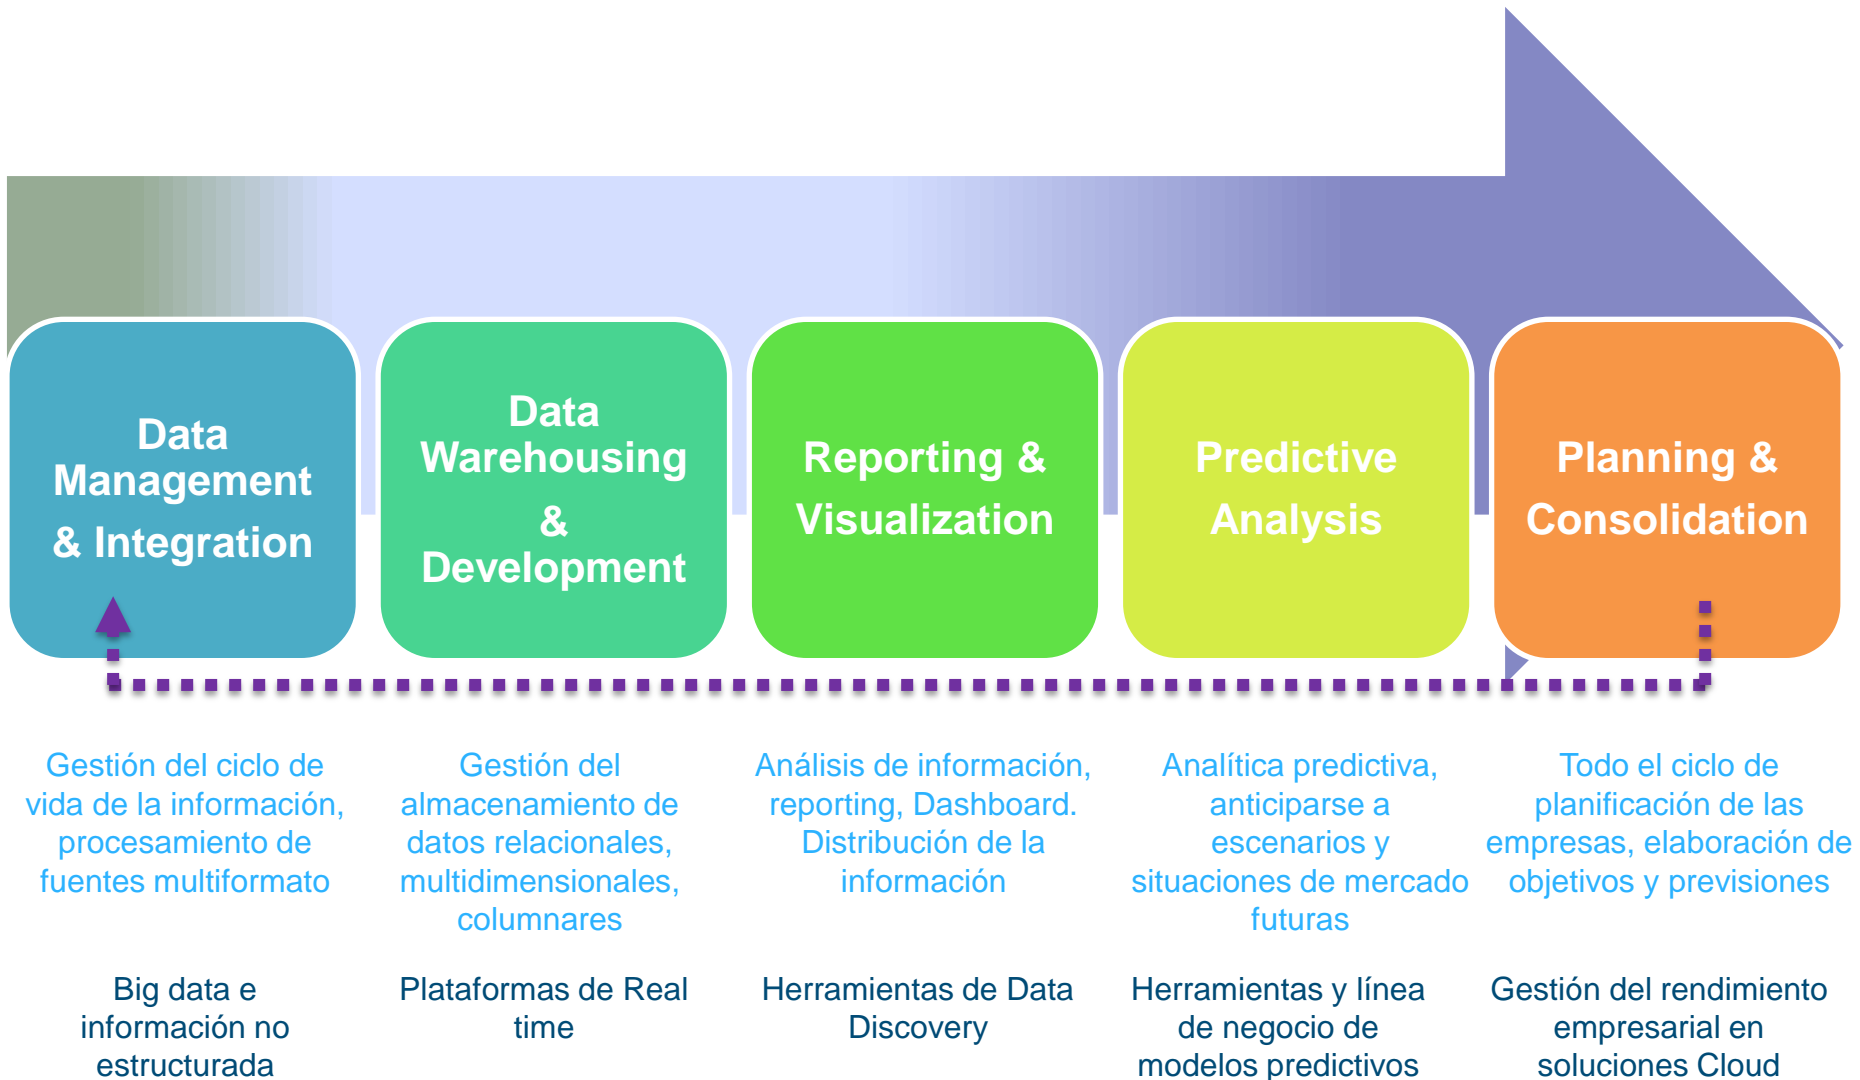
Data Management & Integration

Data Warehousing & Development

Reporting & Visualization

Predictive Analysis

Planning & Consolidation

Gestión del ciclo de vida de la información, procesamiento de fuentes multiformato

Gestión del almacenamiento de datos relacionales, multidimensionales, columnares

Análisis de información, reporting, Dashboard. Distribución de la información

Analítica predictiva, anticiparse a escenarios y situaciones de mercado futuras

Todo el ciclo de planificación de las empresas, elaboración de objetivos y previsiones

Big data e información no estructurada

Plataformas de Real time

Herramientas de Data Discovery

Herramientas y línea de negocio de modelos predictivos

Gestión del rendimiento empresarial en soluciones Cloud